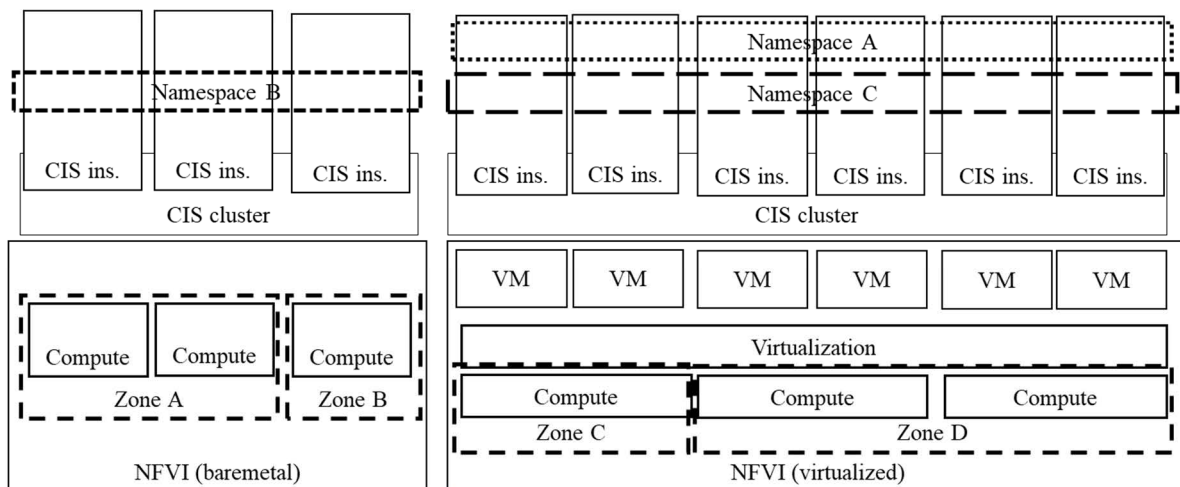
Namespace B

CIS ins.
CIS ins.
CIS ins.

CIS cluster

Namespace A
Namespace C

CIS ins.
CIS ins.
CIS ins.
CIS ins.
CIS ins.
CIS ins.

CIS cluster

Compute
Compute
Compute

Zone A
Zone B

NFVI (baremetal)

VM
VM
VM
VM
VM
VM

Virtualization

Compute
Compute
Compute

Zone C
Zone D

NFVI (virtualized)